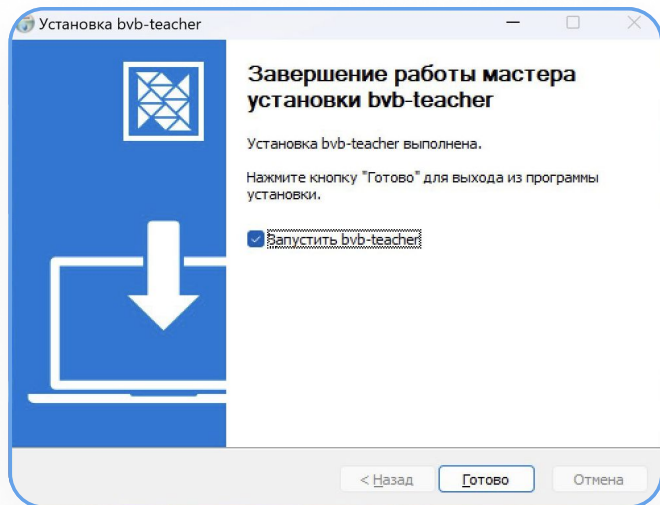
Установка bvb-teacher

Завершение работы мастера установки bvb-teacher

Установка bvb-teacher выполнена.

Нажмите кнопку "Готово" для выхода из программы установки.

Запустить bvb-teacher

< Назад

Готово

Отмена